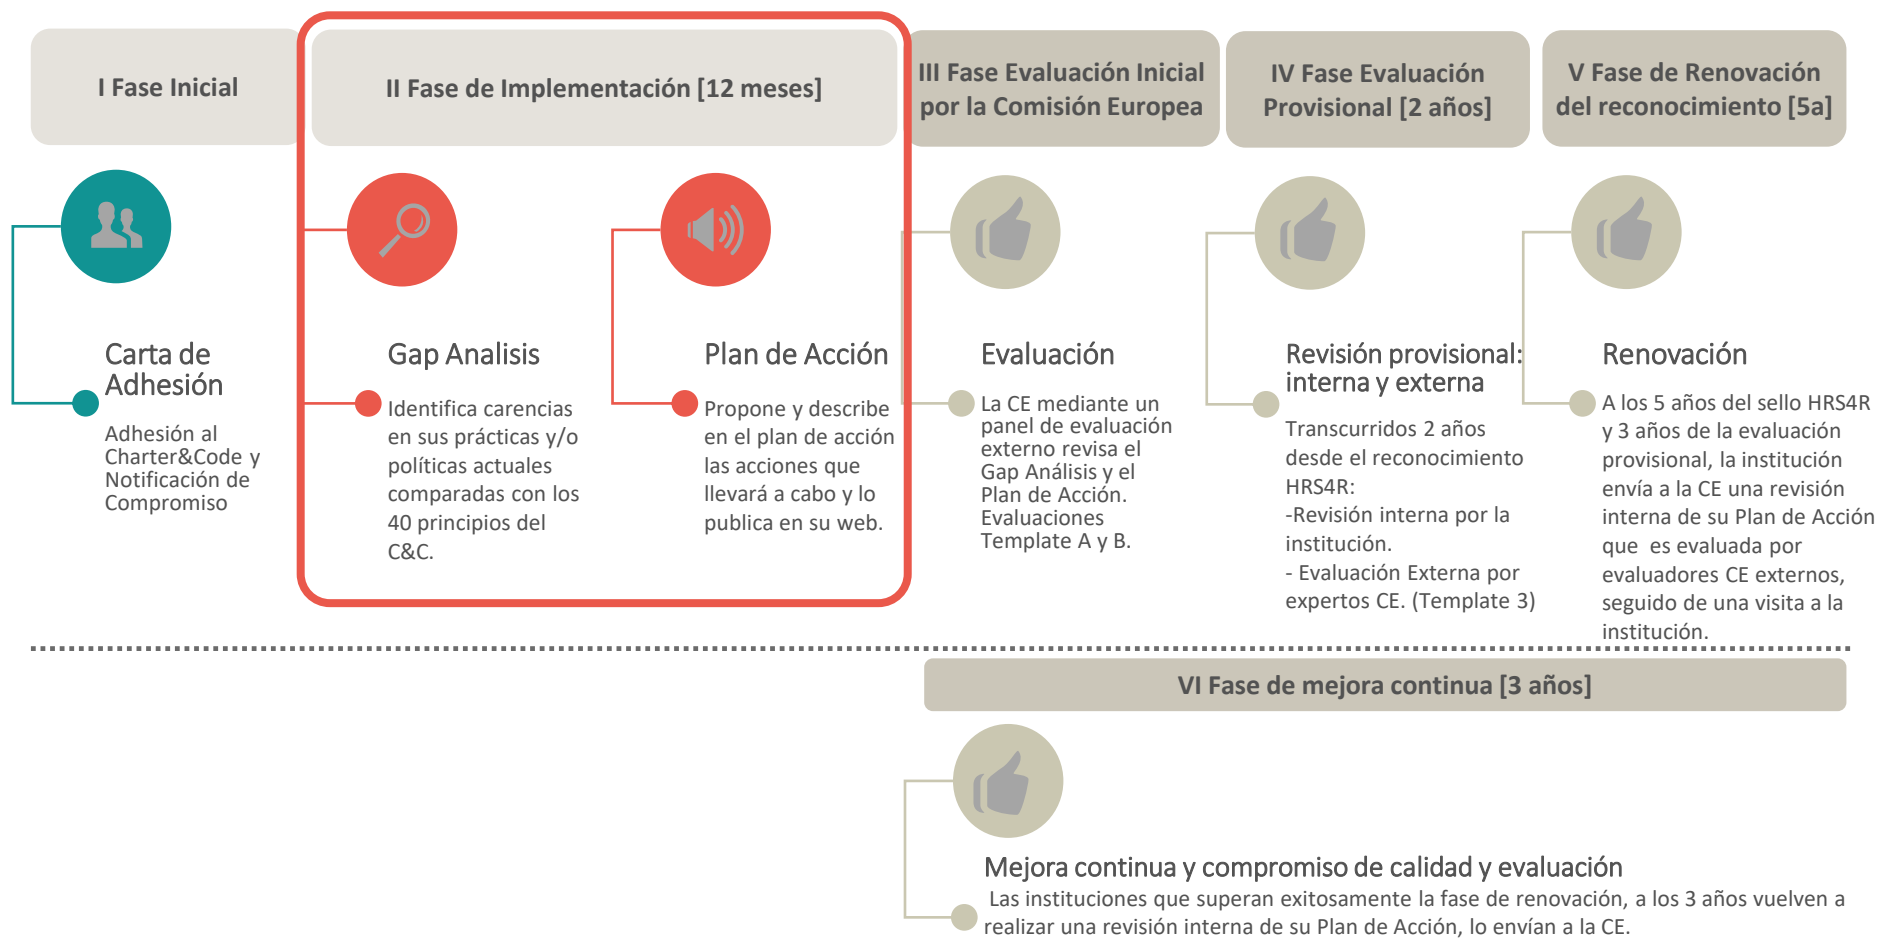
I Fase Inicial

II Fase de Implementación [12 meses]

III Fase Evaluación Inicial por la Comisión Europea

IV Fase Evaluación Provisional [2 años]

V Fase de Renovación del reconocimiento [5a]

Carta de Adhesión

Adhesión al Charter&Code y Notificación de Compromiso

Gap Analisis

Identifica carencias en sus prácticas y/o políticas actuales comparadas con los 40 principios del C&C.

Plan de Acción

Propone y describe en el plan de acción las acciones que llevará a cabo y lo publica en su web.

Evaluación

La CE mediante un panel de evaluación externo revisa el Gap Análisis y el Plan de Acción. Evaluaciones Template A y B.

Revisión provisional: interna y externa

Transcurridos 2 años desde el reconocimiento HRS4R:
-Revisión interna por la institución.
- Evaluación Externa por expertos CE. (Template 3)

Renovación

A los 5 años del sello HRS4R y 3 años de la evaluación provisional, la institución envía a la CE una revisión interna de su Plan de Acción que es evaluada por evaluadores CE externos, seguido de una visita a la institución.

VI Fase de mejora continua [3 años]

Mejora continua y compromiso de calidad y evaluación

Las instituciones que superan exitosamente la fase de renovación, a los 3 años vuelven a realizar una revisión interna de su Plan de Acción, lo envían a la CE.